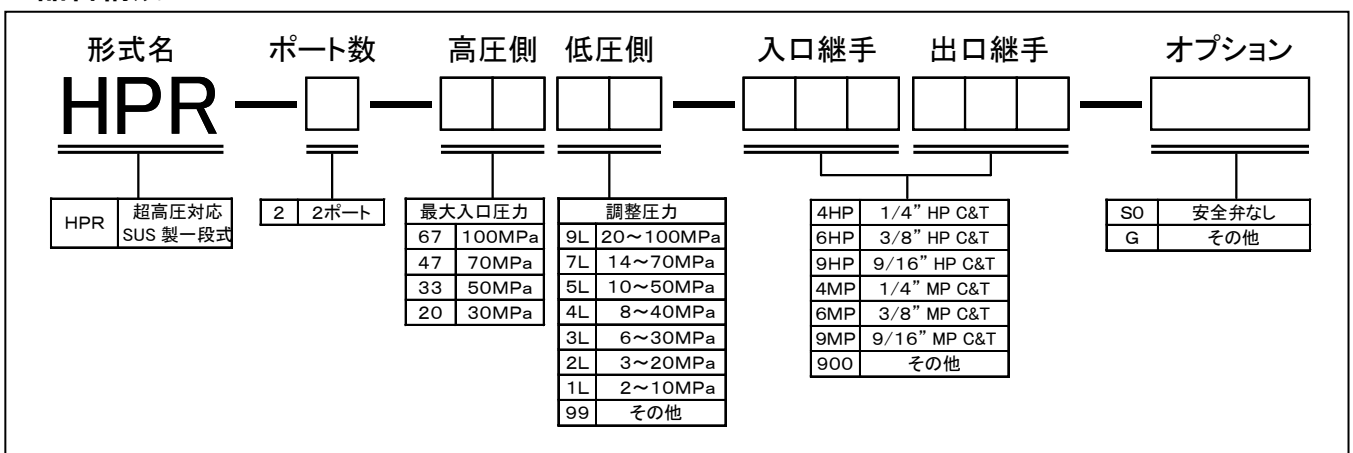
形式名 ポート数 高圧側 低圧側 入口継手 出口継手 オプション

HPR — □ — □□ □□ — □□□ □□□ — □

| HPR | 超高圧対応 SUS 製一段式 |
|---|---|

| 2 | 2ポート |
|---|---|

| 最大入口圧力 | |
|---|---|
| 67 | 100MPa |
| 47 | 70MPa |
| 33 | 50MPa |
| 20 | 30MPa |

| 調整圧力 | |
|---|---|
| 9L | 20～100MPa |
| 7L | 14～70MPa |
| 5L | 10～50MPa |
| 4L | 8～40MPa |
| 3L | 6～30MPa |
| 2L | 3～20MPa |
| 1L | 2～10MPa |
| 99 | その他 |

| 4HP | 1/4" HP C&T |
|---|---|
| 6HP | 3/8" HP C&T |
| 9HP | 9/16" HP C&T |
| 4MP | 1/4" MP C&T |
| 6MP | 3/8" MP C&T |
| 9MP | 9/16" MP C&T |
| 900 | その他 |

| S0 | 安全弁なし |
|---|---|
| G | その他 |